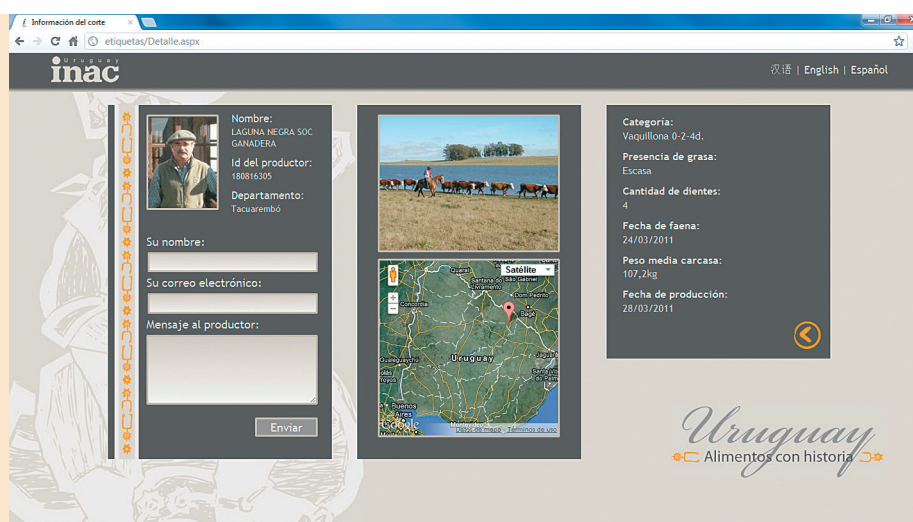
Información del corte ×

etiquetas/Detalle.aspx

Uruguay inac

汉语 | English | Español

Nombre:
LAGUNA NEGRA SOC GANADERA

Id del productor:
180816305

Departamento:
Tacuarembó

Su nombre:

Su correo electrónico:

Mensaje al productor:

Enviar

Satélite

Quaraí

Santana do Livramento

São Gabriel

Dom Pedrito

Bagé

Concordia

Uruguay

Jaguarão

Gualeguaychú

Santa Vitória do Palmar

Buenos Aires

Google

Datos de mapa - Términos de uso

Categoría:
Vaquillona 0-2-4d.

Presencia de grasa:
Escasa

Cantidad de dientes:
4

Fecha de faena:
24/03/2011

Peso media carcasa:
107,2kg

Fecha de producción:
28/03/2011

Uruguay
Alimentos con historia